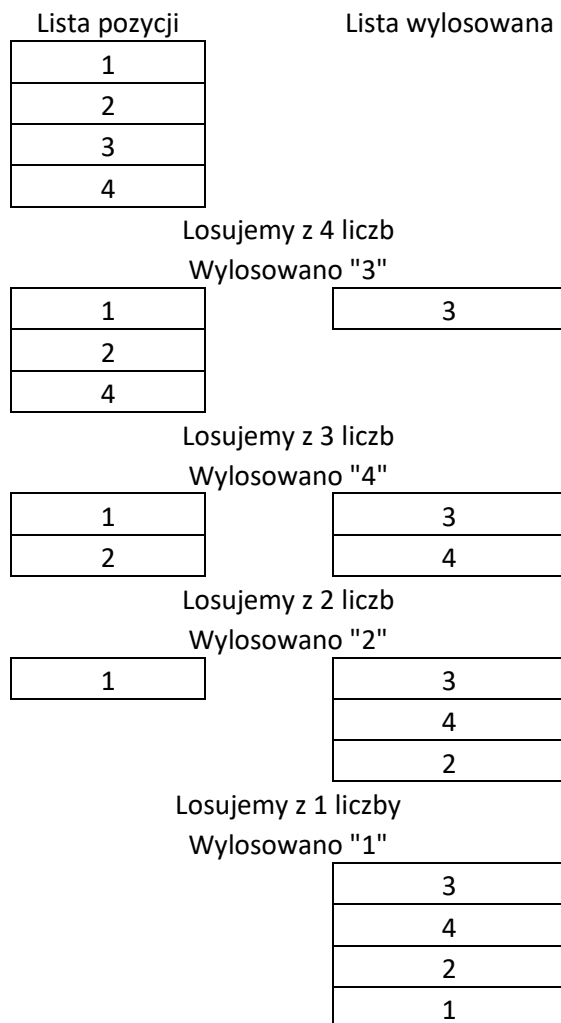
Lista pozycji | Lista wylosowana

| 1 |
|---|
| 2 |
| 3 |
| 4 |

Losujemy z 4 liczb
Wylosowano "3"

| 1 |
|---|
| 2 |
| 4 |

| 3 |
|---|

Losujemy z 3 liczb
Wylosowano "4"

| 1 |
|---|
| 2 |

| 3 |
|---|
| 4 |

Losujemy z 2 liczb
Wylosowano "2"

| 1 |
|---|

| 3 |
|---|
| 4 |
| 2 |

Losujemy z 1 liczby
Wylosowano "1"

| 3 |
|---|
| 4 |
| 2 |
| 1 |